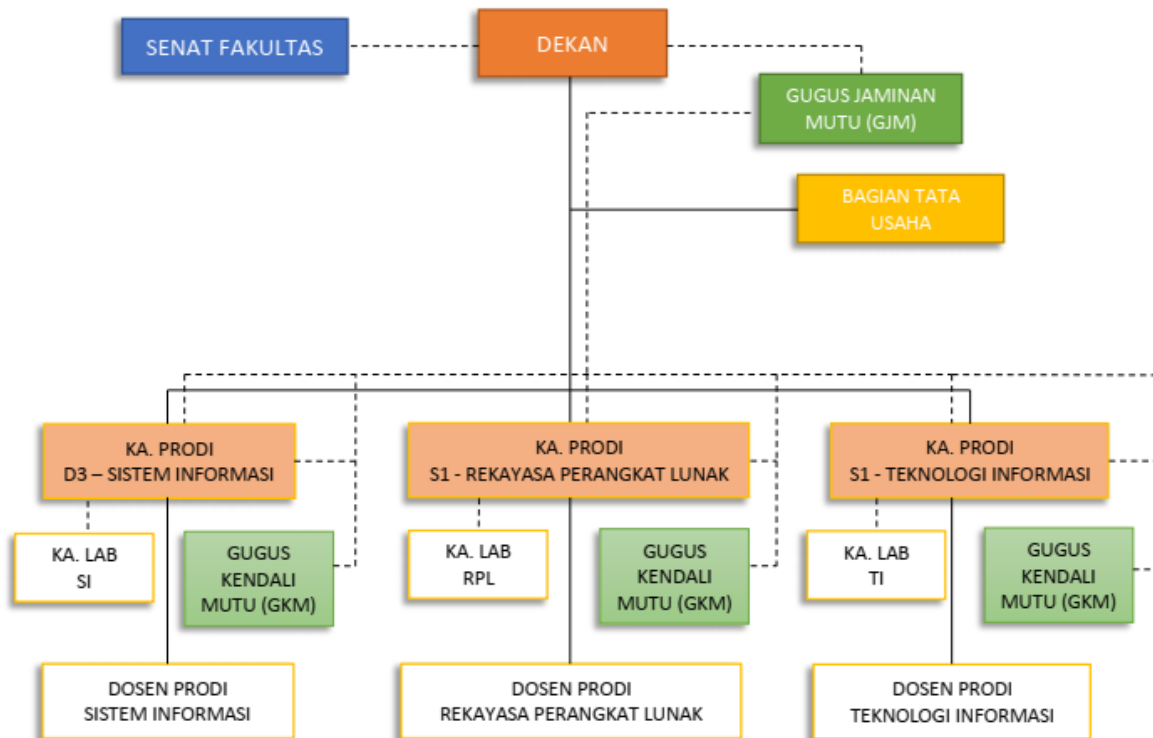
SENAT FAKULTAS

DEKAN

GUGUS JAMINAN MUTU (GJM)

BAGIAN TATA USAHA

KA. PRODI
D3 – SISTEM INFORMASI

KA. LAB
SI

GUGUS KENDALI MUTU (GKM)

DOSEN PRODI
SISTEM INFORMASI

KA. PRODI
S1 - REKAYASA PERANGKAT LUNAK

KA. LAB
RPL

GUGUS KENDALI MUTU (GKM)

DOSEN PRODI
REKAYASA PERANGKAT LUNAK

KA. PRODI
S1 - TEKNOLOGI INFORMASI

KA. LAB
TI

GUGUS KENDALI MUTU (GKM)

DOSEN PRODI
TEKNOLOGI INFORMASI